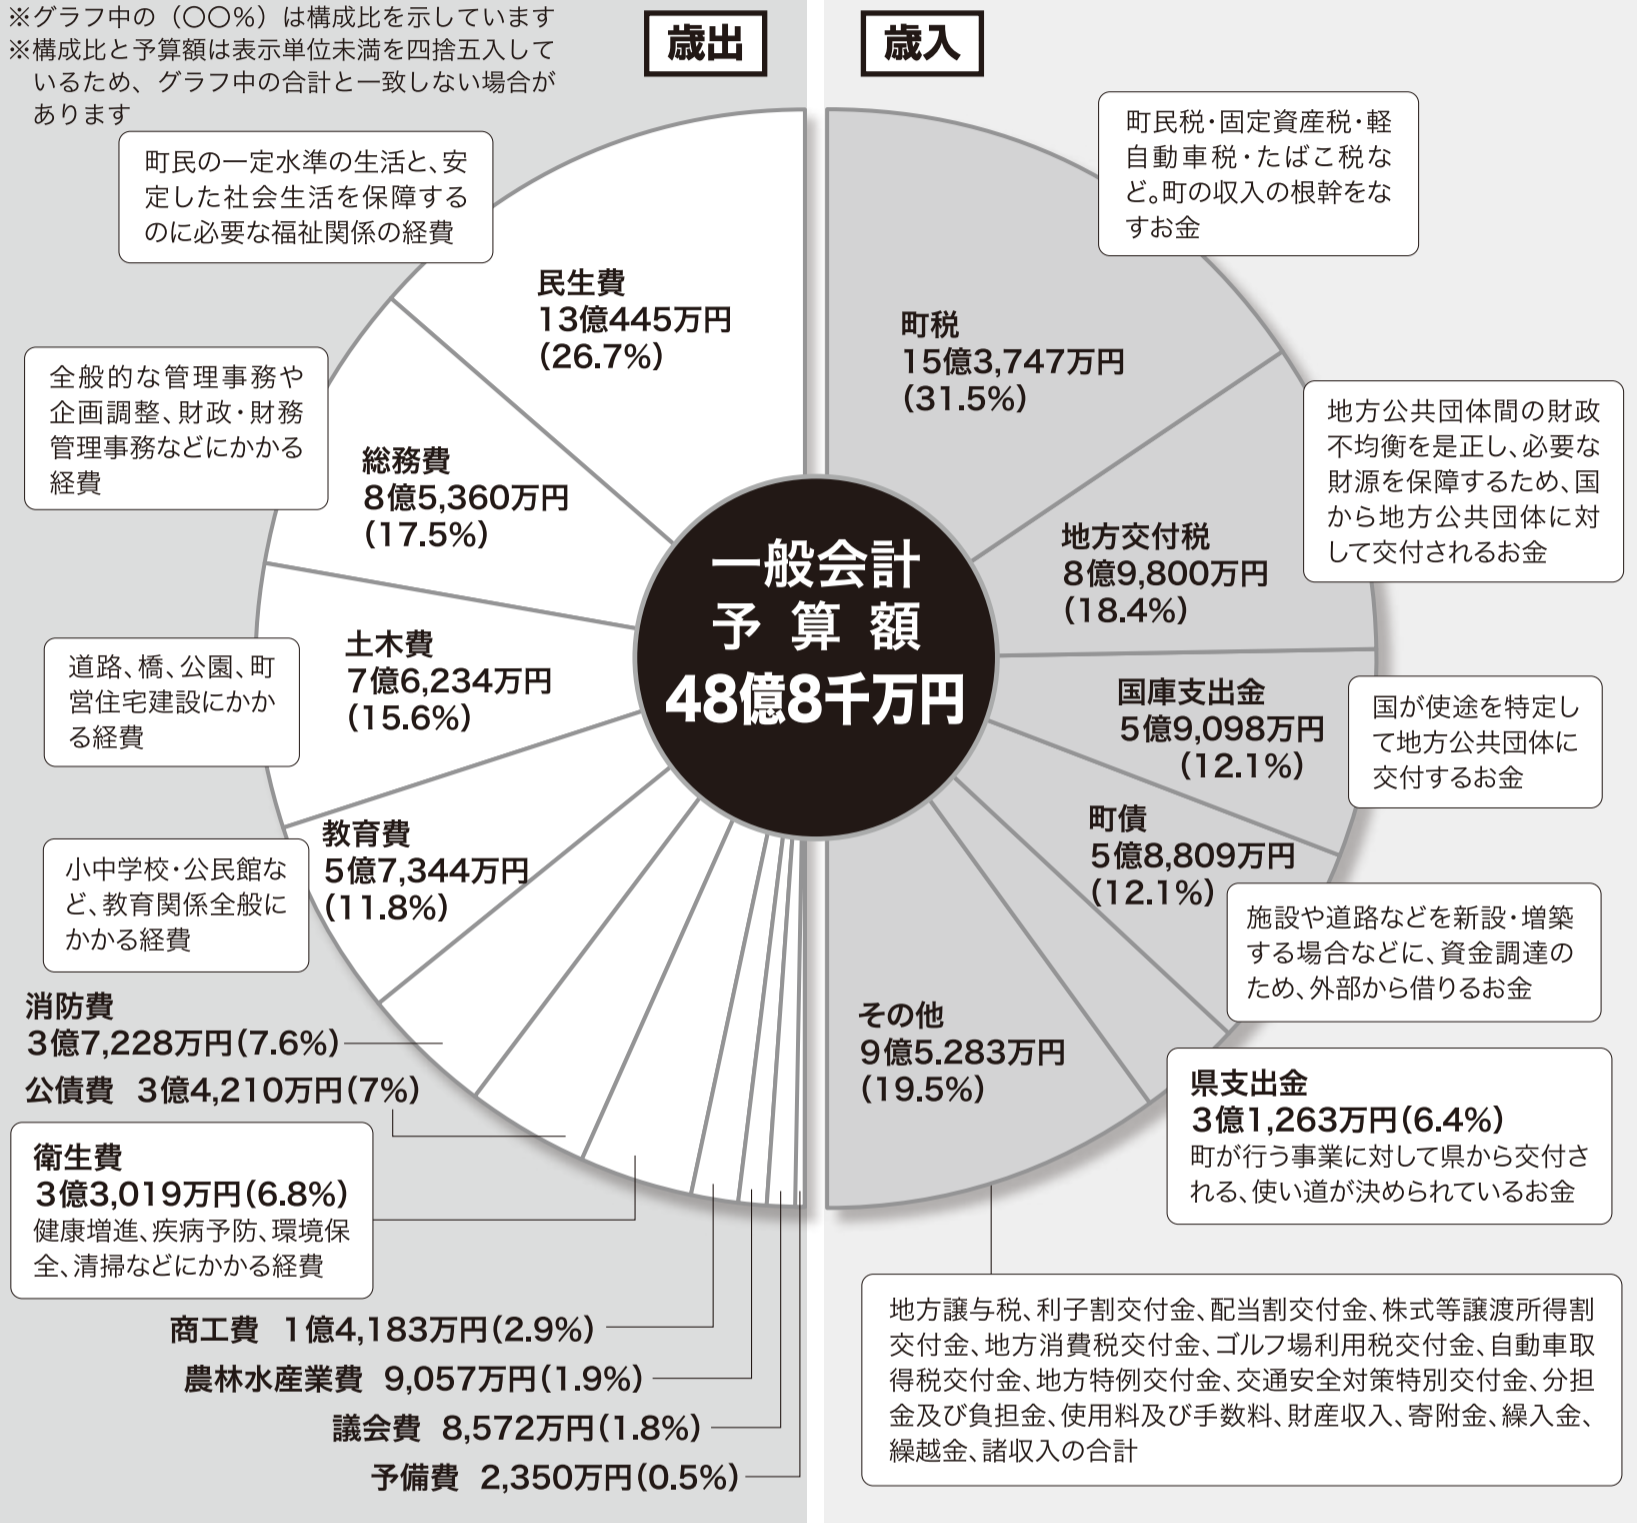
※グラフ中の（〇〇%）は構成比を示しています
※構成比と予算額は表示単位未満を四捨五入しているため、グラフ中の合計と一致しない場合があります

歳出

歳入

町民の一定水準の生活と、安定した社会生活を保障するのに必要な福祉関係の経費

民生費
13億445万円
(26.7%)

全般的な管理事務や企画調整、財政・財務管理事務などにかかる経費

総務費
8億5,360万円
(17.5%)

道路、橋、公園、町営住宅建設にかかる経費

土木費
7億6,234万円
(15.6%)

小中学校・公民館など、教育関係全般にかかる経費

教育費
5億7,344万円
(11.8%)

消防費
3億7,228万円(7.6%)

公債費 3億4,210万円(7%)

衛生費
3億3,019万円(6.8%)
健康増進、疾病予防、環境保全、清掃などにかかる経費

商工費 1億4,183万円(2.9%)

農林水産業費 9,057万円(1.9%)

議会費 8,572万円(1.8%)

予備費 2,350万円(0.5%)

一般会計
予算額
48億8千万円

町民税・固定資産税・軽自動車税・たばこ税など。町の収入の根幹をなすお金

町税
15億3,747万円
(31.5%)

地方公共団体間の財政不均衡を是正し、必要な財源を保障するため、国から地方公共団体に対して交付されるお金

地方交付税
8億9,800万円
(18.4%)

国庫支出金
5億9,098万円
(12.1%)

国が使途を特定して地方公共団体に交付するお金

町債
5億8,809万円
(12.1%)

施設や道路などを新設・増築する場合などに、資金調達のため、外部から借りるお金

その他
9億5.283万円
(19.5%)

県支出金
3億1,263万円(6.4%)
町が行う事業に対して県から交付される、使い道が決められているお金

地方譲与税、利子割交付金、配当割交付金、株式等譲渡所得割交付金、地方消費税交付金、ゴルフ場利用税交付金、自動車取得税交付金、地方特例交付金、交通安全対策特別交付金、分担金及び負担金、使用料及び手数料、財産収入、寄附金、繰入金、繰越金、諸収入の合計